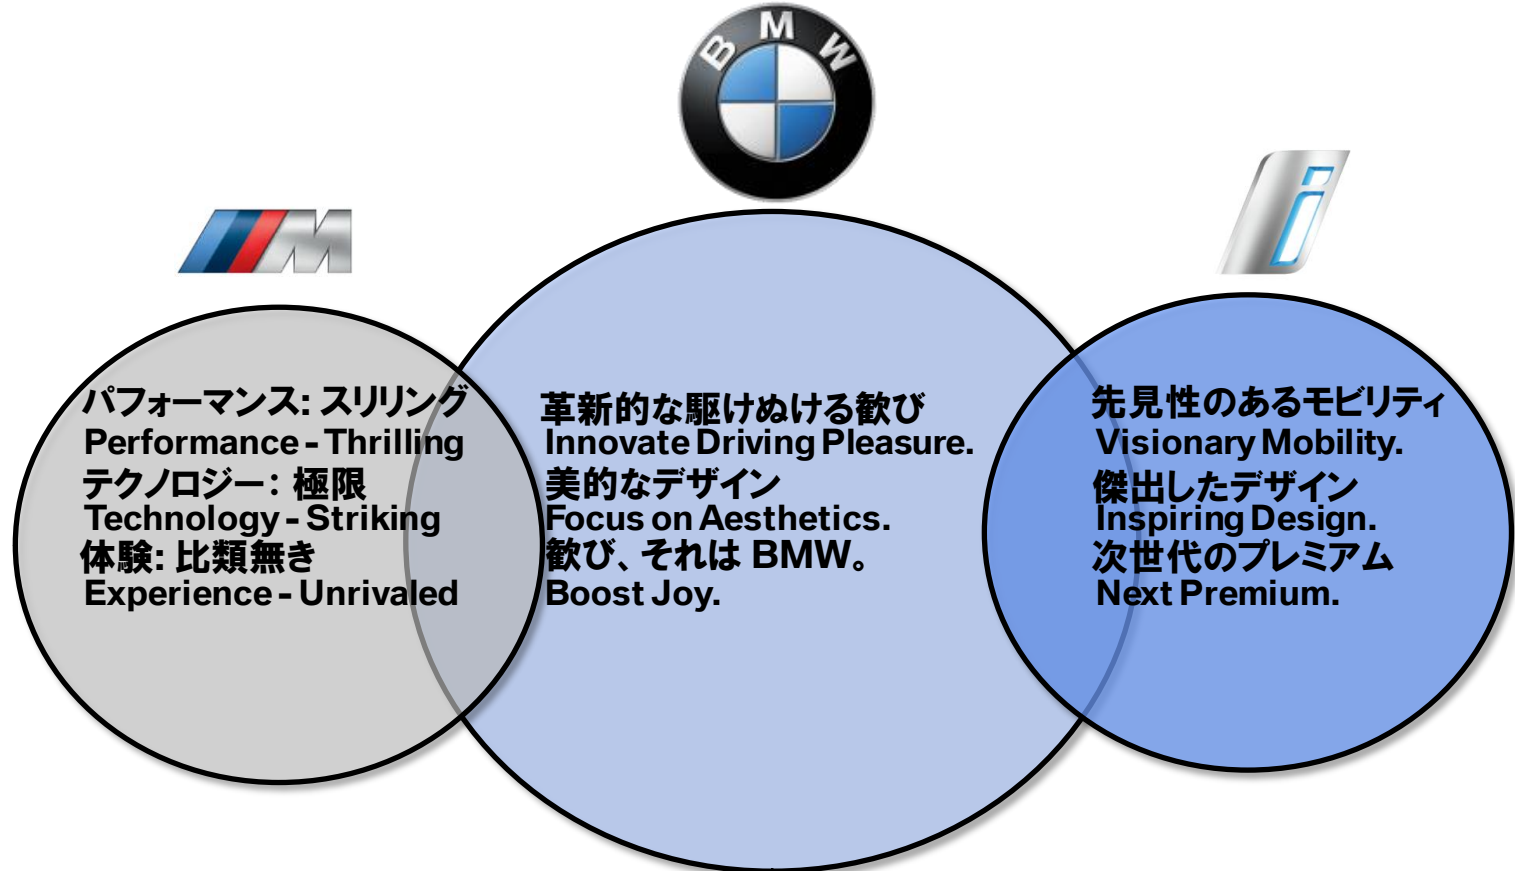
B M W

M

i

パフォーマンス: スリリング
Performance - Thrilling
テクノロジー: 極限
Technology - Striking
体験: 比類無き
Experience - Unrivaled

革新的な駆けぬける歓び
Innovate Driving Pleasure.
美的なデザイン
Focus on Aesthetics.
歓び、それは BMW。
Boost Joy.

先見性のあるモビリティ
Visionary Mobility.
傑出したデザイン
Inspiring Design.
次世代のプレミアム
Next Premium.